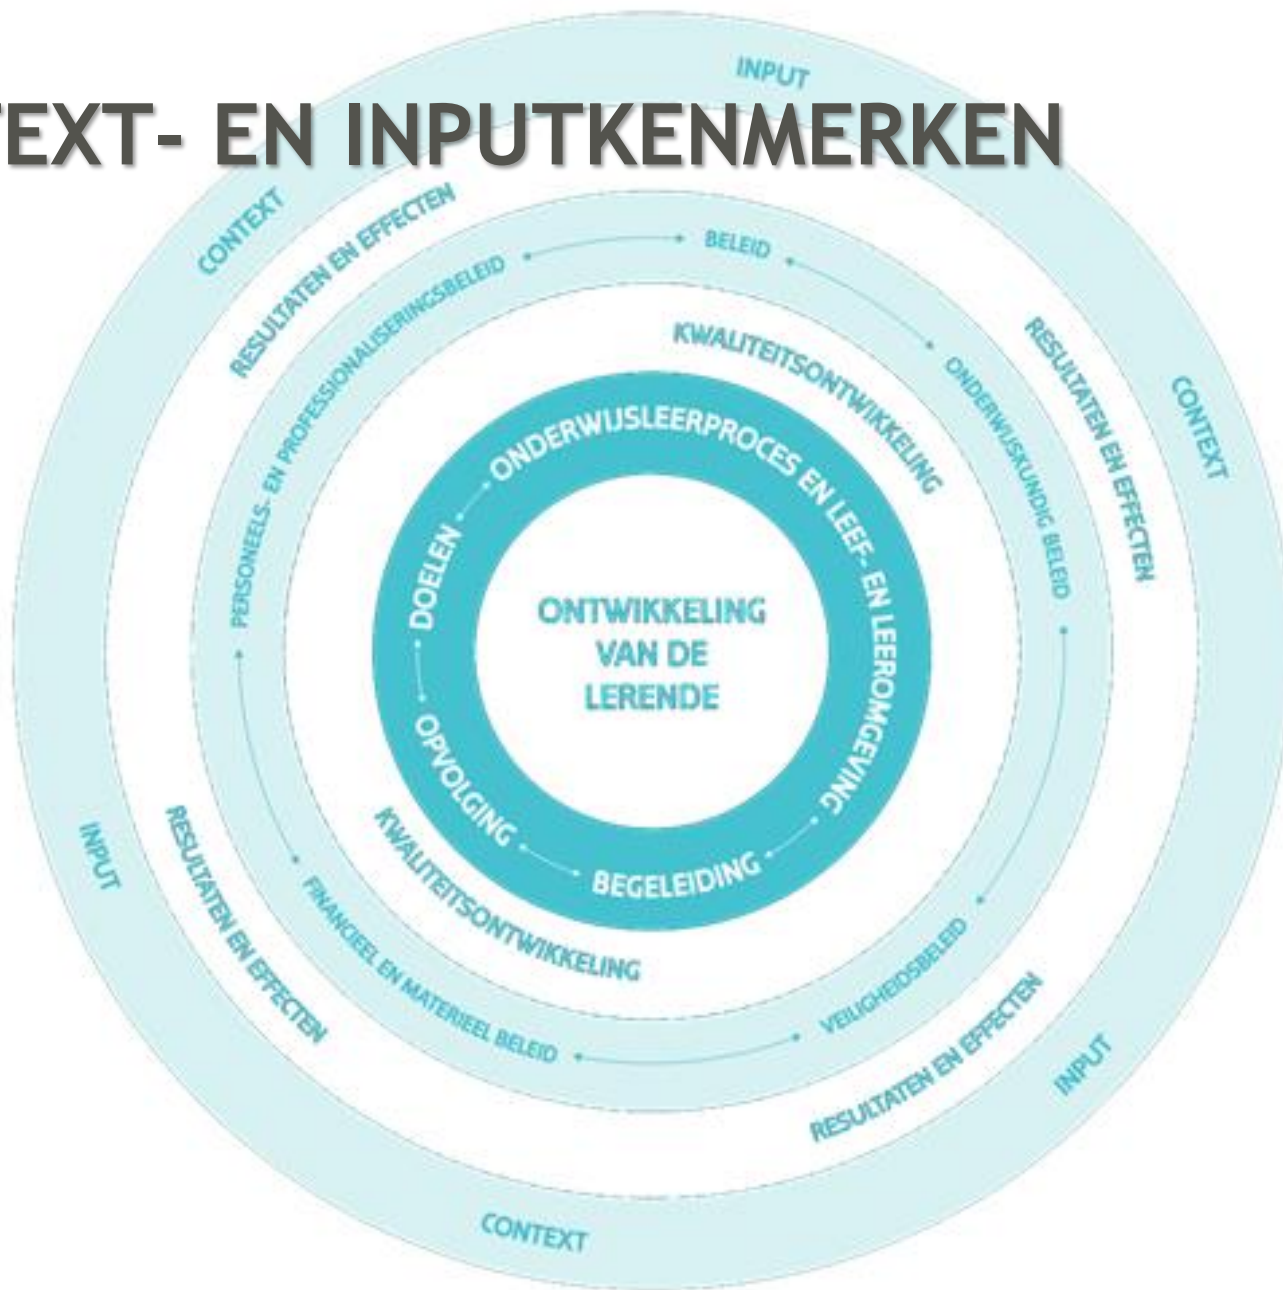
EXT- EN INPUTKENMERKEN

INPUT
CONTEXT
RESULTATEN EN EFFECTEN
BELEID
PERSONEELS- EN PROFESSIONALISERINGSBELEID
KWALITEITSONTWIKKELING
ONDERWIJSKUNDIG BELEID
RESULTATEN EN EFFECTEN
CONTEXT
ONDERWIJSLEERPROCES EN LEEF- EN LEEROMGEVING
DOELEN
ONTWIKKELING VAN DE LERENDE
OPVOLGING
BEGELEIDING
KWALITEITSONTWIKKELING
INPUT
RESULTATEN EN EFFECTEN
FINANCIEEL EN MATERIEEL BELEID
VEILIGHEIDSBELEID
RESULTATEN EN EFFECTEN
INPUT
CONTEXT